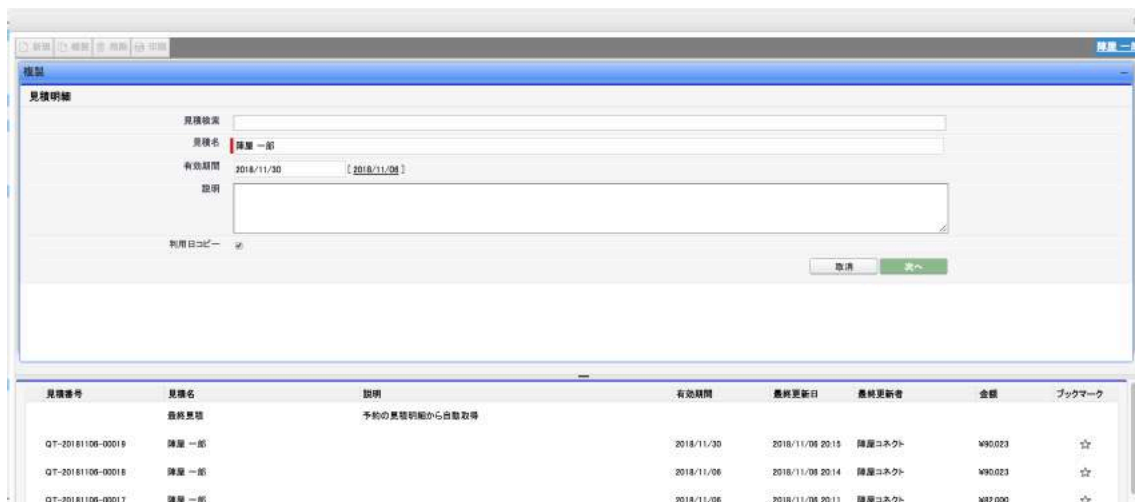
新規 複製 削除 印刷

陣屋 一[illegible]

複製

見積明細

見積検索

見積名 陣屋 一郎

有効期間 2018/11/30 [ 2018/11/06 ]

説明

利用日コピー

取消 次へ

| 見積番号 | 見積名 | 説明 | 有効期間 | 最終更新日 | 最終更新者 | 金額 | ブックマーク |
|---|---|---|---|---|---|---|---|
| | 最終見積 | 予約の見積明細から自動取得 | | | | | |
| QT-20181106-00019 | 陣屋 一郎 | | 2018/11/30 | 2018/11/06 20:15 | 陣屋コネクト | ¥90,023 | ☆ |
| QT-20181106-00018 | 陣屋 一郎 | | 2018/11/06 | 2018/11/06 20:14 | 陣屋コネクト | ¥90,023 | ☆ |
| QT-20181106-00017 | 陣屋 一郎 | | 2018/11/06 | 2018/11/06 20:11 | 陣屋コネクト | ¥82,000 | ☆ |